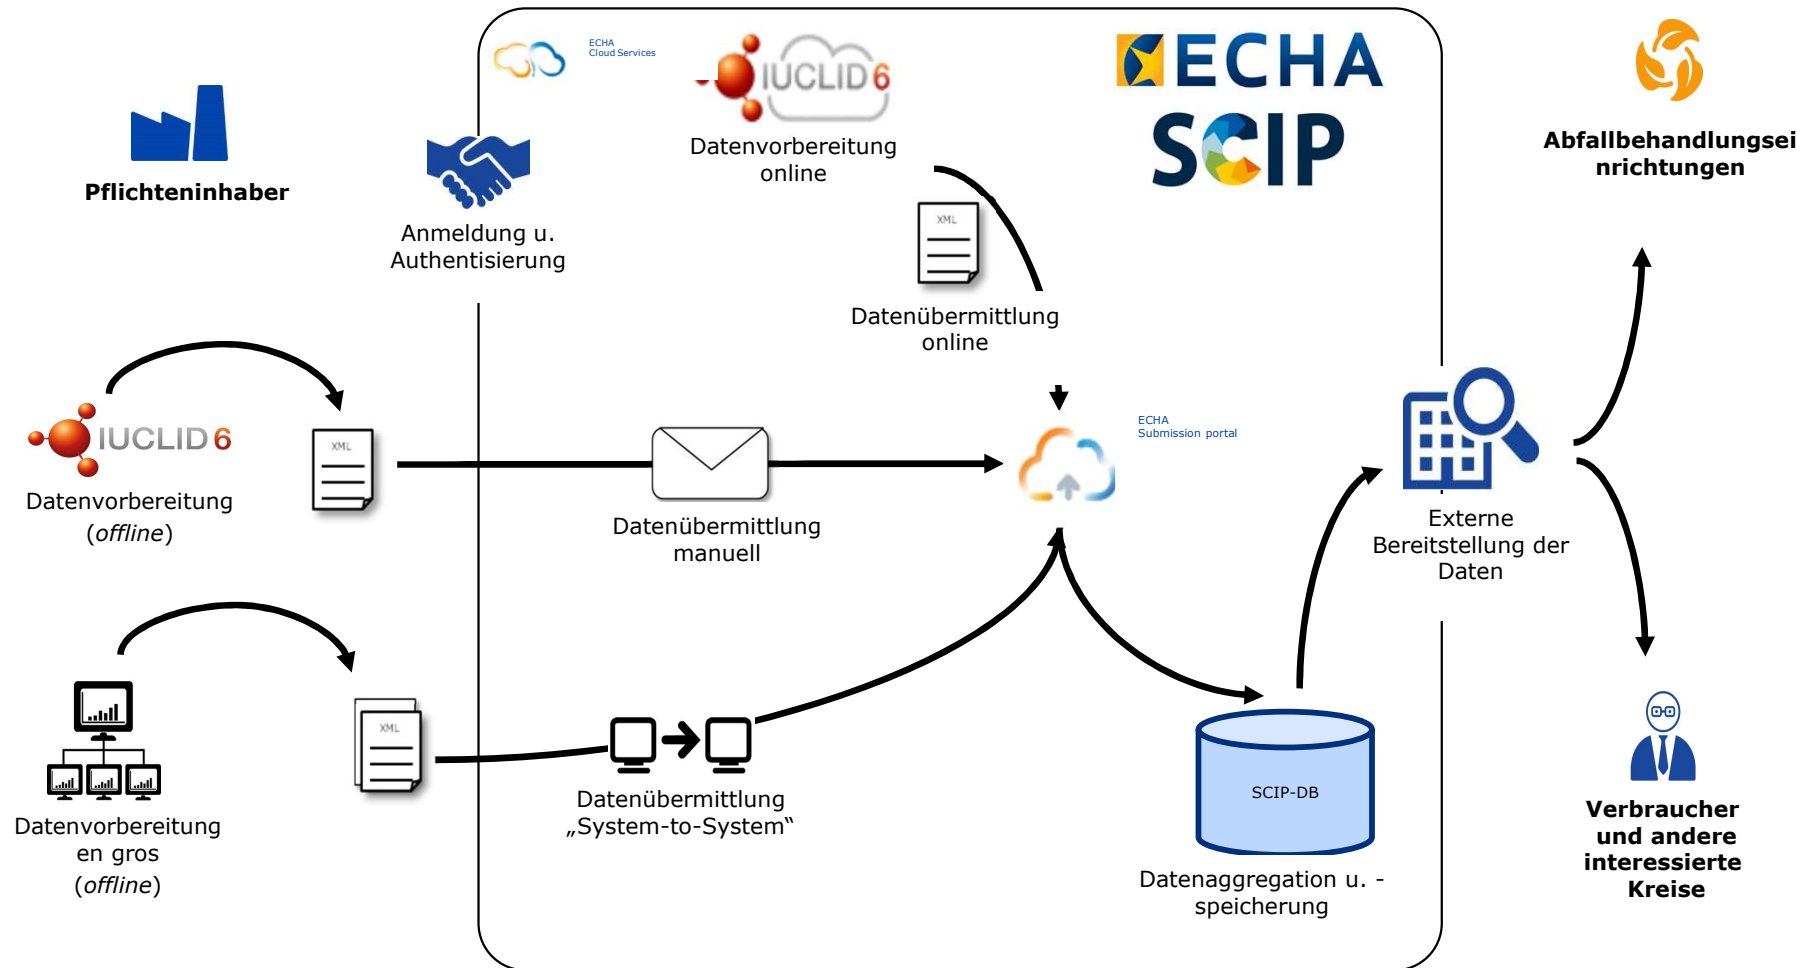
Pflichteninhaber

ECHA
Cloud Services

Anmeldung u.
Authentisierung

IUCLID 6

Datenvorbereitung
online

ECHA
SCIP

Abfallbehandlungseinrichtungen

XML

Datenübermittlung
online

IUCLID 6

Datenvorbereitung
(offline)

XML

Datenübermittlung
manuell

ECHA
Submission portal

Externe
Bereitstellung der
Daten

Datenvorbereitung
en gros
(offline)

XML

Datenübermittlung
„System-to-System"

SCIP-DB

Datenaggregation u. -
speicherung

Verbraucher
und andere
interessierte
Kreise